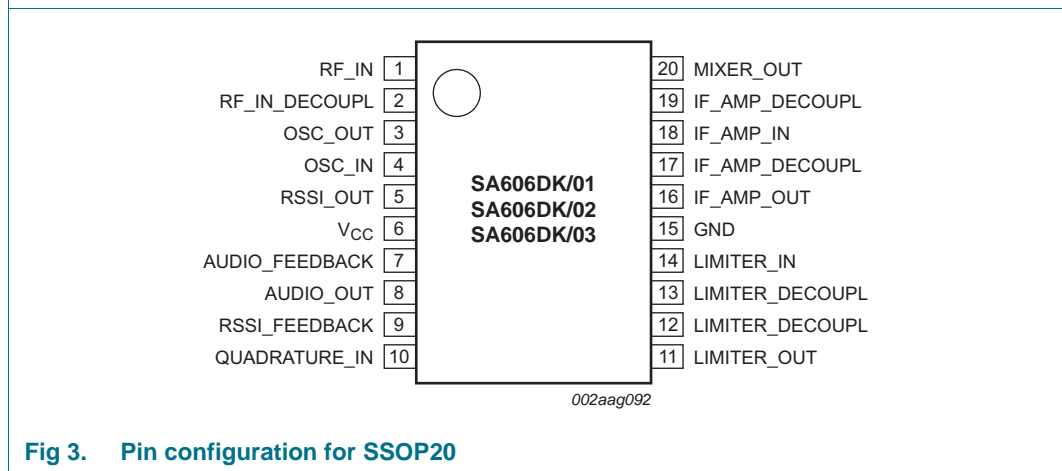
RF_IN 1
RF_IN_DECOUPL 2
OSC_OUT 3
OSC_IN 4
RSSI_OUT 5
$V_{CC}$ 6
AUDIO_FEEDBACK 7
AUDIO_OUT 8
RSSI_FEEDBACK 9
QUADRATURE_IN 10

SA606DK/01
SA606DK/02
SA606DK/03

20 MIXER_OUT
19 IF_AMP_DECOUPL
18 IF_AMP_IN
17 IF_AMP_DECOUPL
16 IF_AMP_OUT
15 GND
14 LIMITER_IN
13 LIMITER_DECOUPL
12 LIMITER_DECOUPL
11 LIMITER_OUT

002aag092

Fig 3. Pin configuration for SSOP20